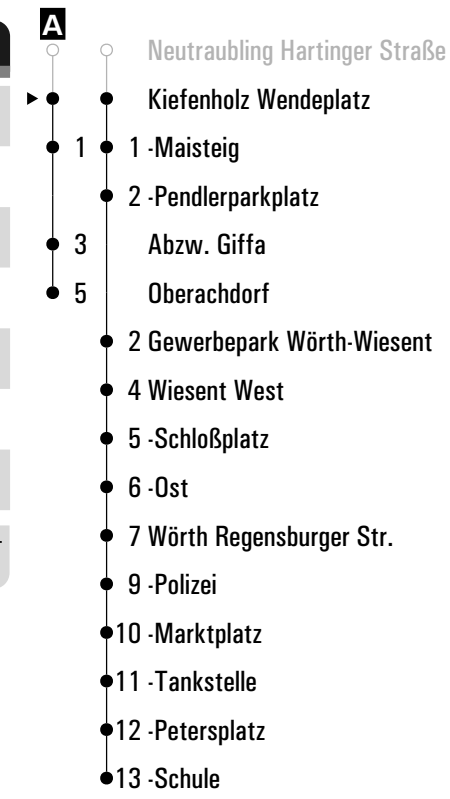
A

Neutraubling Hartinger Straße
Kiefenholz Wendeplatz
1 1 -Maisteig
2 -Pendlerparkplatz
3 Abzw. Giffa
5 Oberachdorf
2 Gewerbepark Wörth-Wiesent
4 Wiesent West
5 -Schloßplatz
6 -Ost
7 Wörth Regensburger Str.
9 -Polizei
10 -Marktplatz
11 -Tankstelle
12 -Petersplatz
13 -Schule